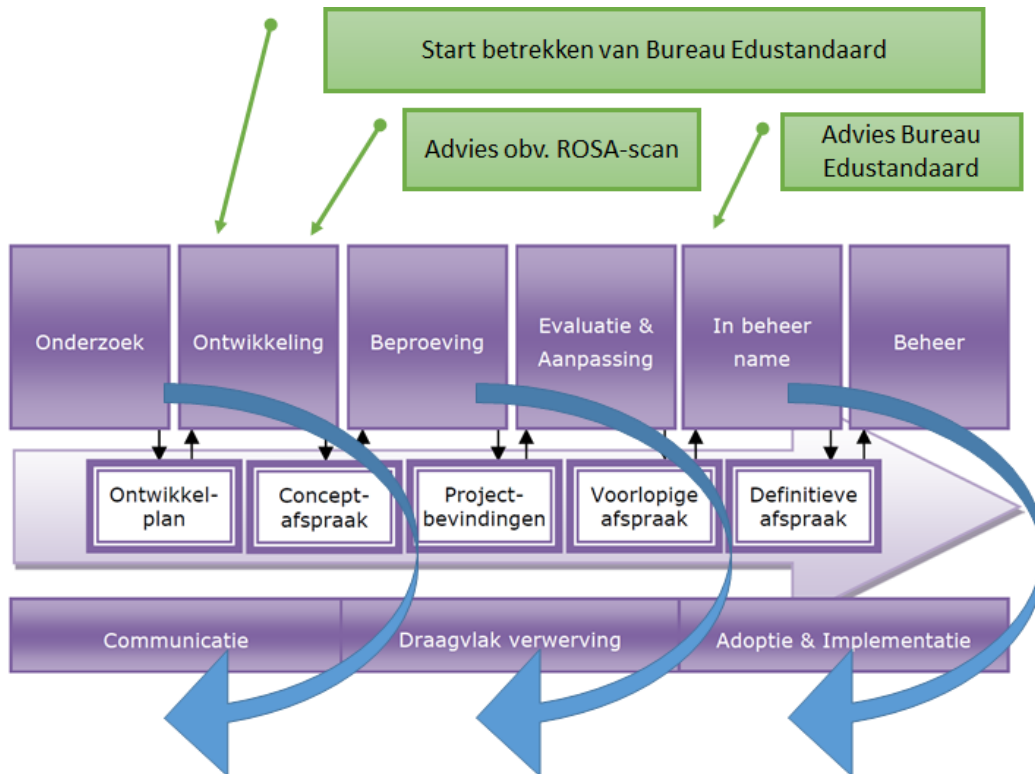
Start betrekken van Bureau Edustandaard

Advies obv. ROSA-scan

Advies Bureau Edustandaard

Onderzoek

Ontwikkeling

Beproeving

Evaluatie & Aanpassing

In beheer name

Beheer

Ontwikkelplan

Conceptafspraak

Projectbevindingen

Voorlopige afspraak

Definitieve afspraak

Communicatie

Draagvlak verwerving

Adoptie & Implementatie